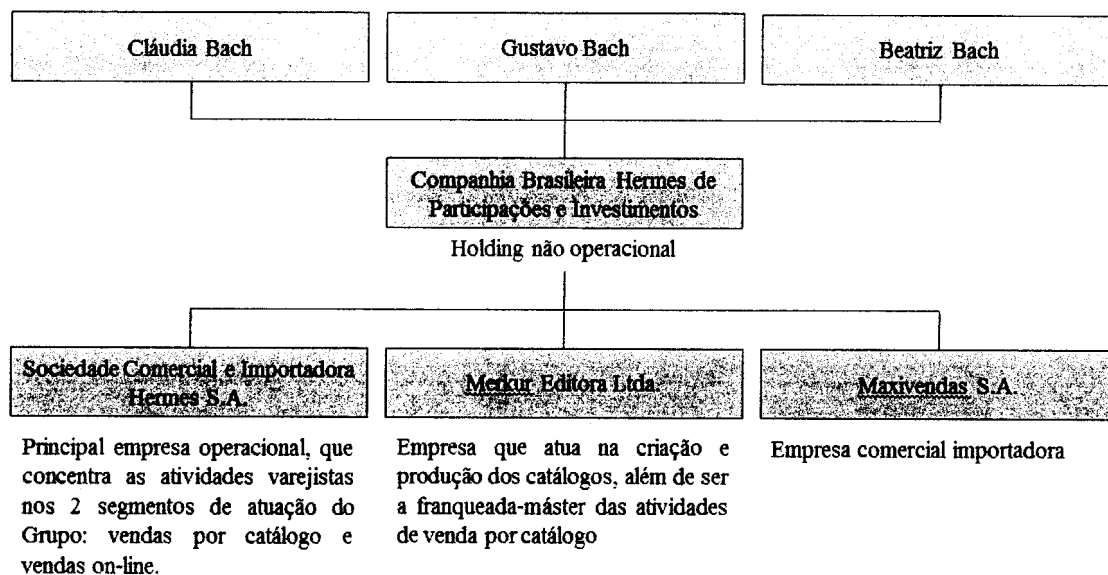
Cláudia Bach

Gustavo Bach

Beatriz Bach

Companhia Brasileira Hermes de Participações e Investimentos

Holding não operacional

Sociedade Comercial e Importadora Hermes S.A.

Merkur Editora Ltda.

Maxivendas S.A.

Principal empresa operacional, que concentra as atividades varejistas nos 2 segmentos de atuação do Grupo: vendas por catálogo e vendas on-line.

Empresa que atua na criação e produção dos catálogos, além de ser a franqueada-máster das atividades de venda por catálogo

Empresa comercial importadora